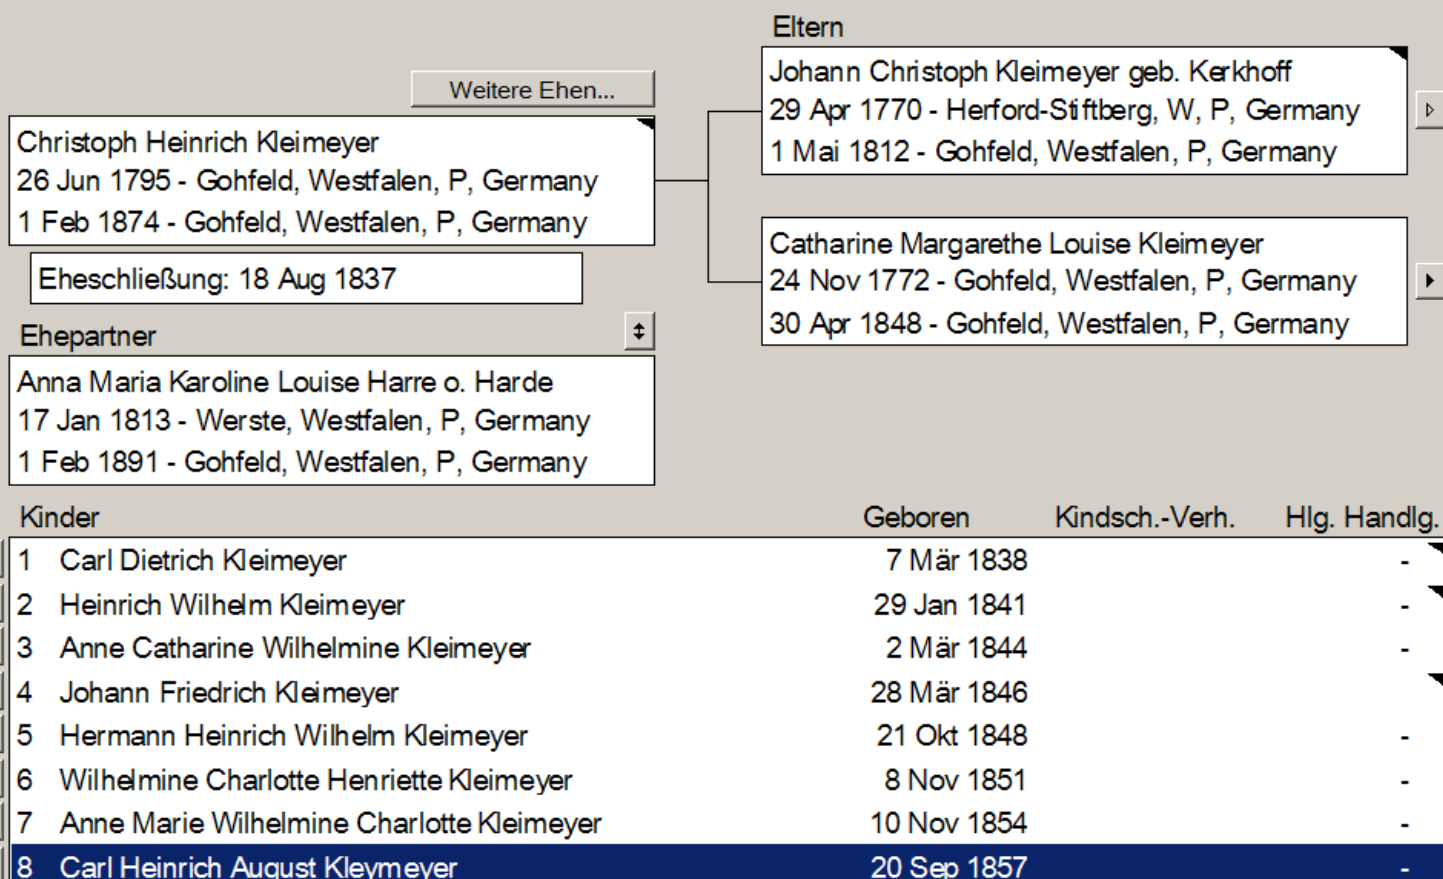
Weitere Ehen...

Christoph Heinrich Kleimeyer
26 Jun 1795 - Gohfeld, Westfalen, P, Germany
1 Feb 1874 - Gohfeld, Westfalen, P, Germany

Eheschließung: 18 Aug 1837

Eltern

Johann Christoph Kleimeyer geb. Kerkhoff
29 Apr 1770 - Herford-Stiftberg, W, P, Germany
1 Mai 1812 - Gohfeld, Westfalen, P, Germany

Catharine Margarethe Louise Kleimeyer
24 Nov 1772 - Gohfeld, Westfalen, P, Germany
30 Apr 1848 - Gohfeld, Westfalen, P, Germany

Ehepartner

Anna Maria Karoline Louise Harre o. Harde
17 Jan 1813 - Werste, Westfalen, P, Germany
1 Feb 1891 - Gohfeld, Westfalen, P, Germany

| Kinder | | Geboren | Kindsch.-Verh. | Hlg. Handlg. |
|---|---|---|---|---|
| 1 | Carl Dietrich Kleimeyer | 7 Mär 1838 | | - |
| 2 | Heinrich Wilhelm Kleimeyer | 29 Jan 1841 | | - |
| 3 | Anne Catharine Wilhelmine Kleimeyer | 2 Mär 1844 | | - |
| 4 | Johann Friedrich Kleimeyer | 28 Mär 1846 | | |
| 5 | Hermann Heinrich Wilhelm Kleimeyer | 21 Okt 1848 | | - |
| 6 | Wilhelmine Charlotte Henriette Kleimeyer | 8 Nov 1851 | | - |
| 7 | Anne Marie Wilhelmine Charlotte Kleimeyer | 10 Nov 1854 | | - |
| 8 | Carl Heinrich August Kleymeyer | 20 Sep 1857 | | - |